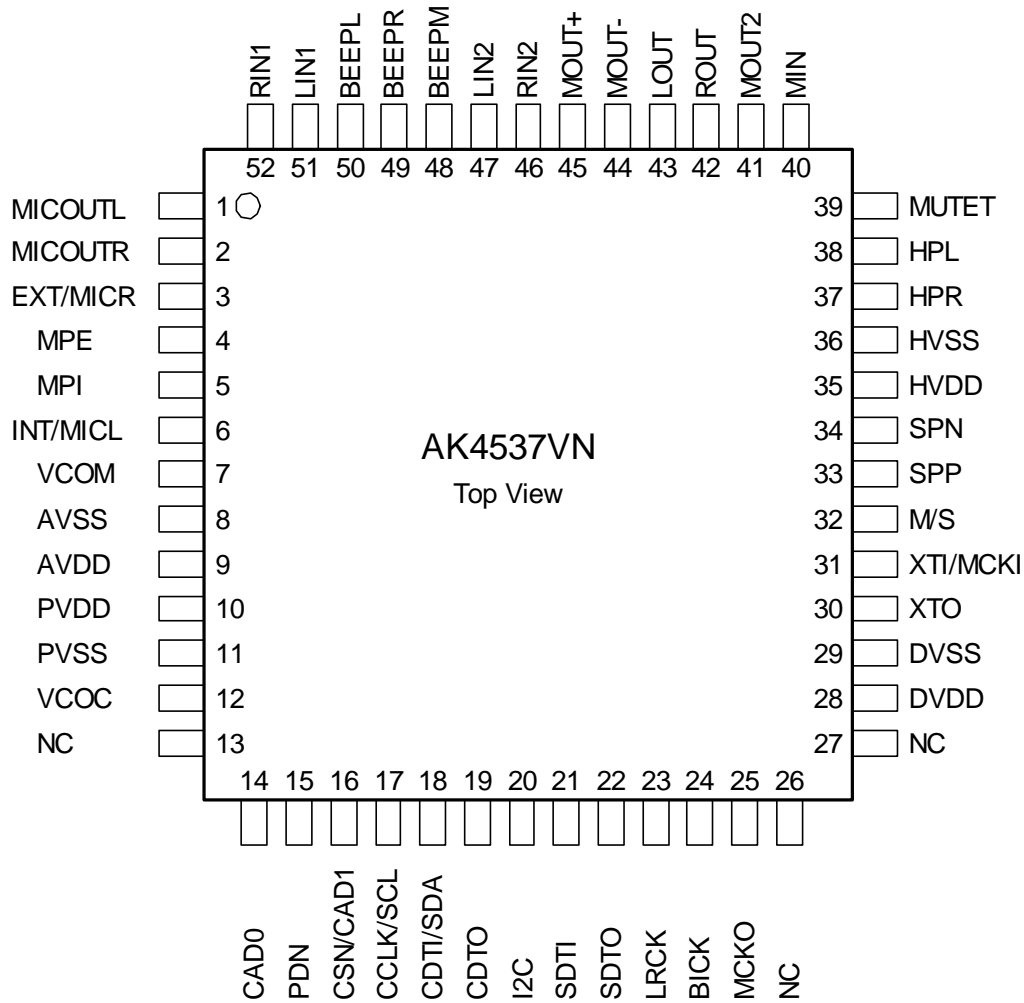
RIN1 LIN1 BEEPL BEEPR BEEPM LIN2 RIN2 MOUT+ MOUT- LOUT ROUT MOUT2 MIN

52 51 50 49 48 47 46 45 44 43 42 41 40

MICOUTL 1
MICOUTR 2
EXT/MICR 3
MPE 4
MPI 5
INT/MICL 6
VCOM 7
AVSS 8
AVDD 9
PVDD 10
PVSS 11
VCOC 12
NC 13

AK4537VN
Top View

39 MUTET
38 HPL
37 HPR
36 HVSS
35 HVDD
34 SPN
33 SPP
32 M/S
31 XTI/MCKI
30 XTO
29 DVSS
28 DVDD
27 NC

14 15 16 17 18 19 20 21 22 23 24 25 26

CAD0 PDN CSN/CAD1 CCLK/SCL CDTI/SDA CDTO I2C SDTI SDTO LRCK BICK MCKO NC